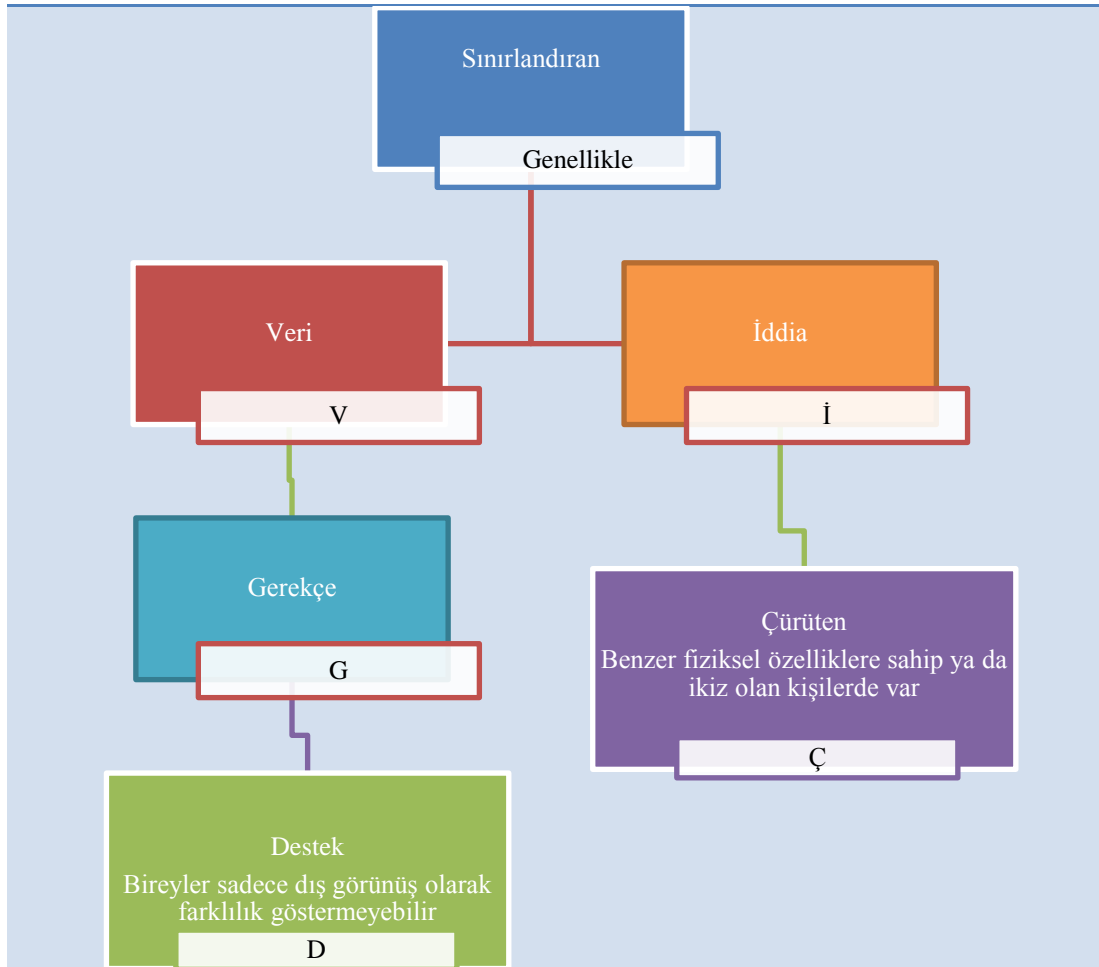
Sınırlandıran

Genellikle

Veri

V

İddia

İ

Gerekçe

G

Çürüten

Benzer fiziksel özelliklere sahip ya da ikiz olan kişilerde var

Ç

Destek

Bireyler sadece dış görünüş olarak farklılık göstermeyebilir

D